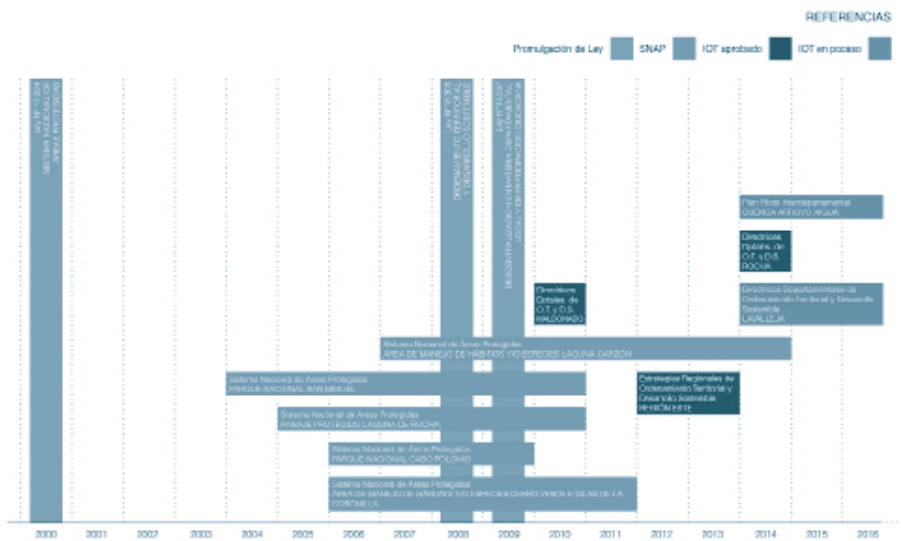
REFERENCIAS

Promulgación de Ley SNAP IDT aprobado IDT en proceso

Ley Nº 17.234 SISTEMA NACIONAL DE ÁREAS PROTEGIDAS

Ley Nº 18.308 ORDENAMIENTO TERRITORIAL Y DESARROLLO SOSTENIBLE

Ley Nº 18.567 DESCENTRALIZACIÓN POLÍTICA Y PARTICIPACIÓN CIUDADANA

Plan Rector Interdepartamental CUENCA ARROYO AIGUÁ

Directrices Departamentales de O.T. y D.S. ROCHA

Directrices Costeras de O.T. y D.S. MALDONADO

Directrices Departamentales de Ordenamiento Territorial y Desarrollo Sostenible LAVALLEJA

Sistema Nacional de Áreas Protegidas ÁREA DE MANEJO DE HÁBITATS Y/O ESPECIES LAGUNA GARZÓN

Sistema Nacional de Áreas Protegidas PAISAJE PROTEGIDO SAN MIGUEL

Estrategias Regionales de Ordenamiento Territorial y Desarrollo Sostenible REGIÓN ESTE

Sistema Nacional de Áreas Protegidas PAISAJE PROTEGIDO LAGUNA DE ROCHA

Sistema Nacional de Áreas Protegidas PARQUE NACIONAL CABO POLONIO

Sistema Nacional de Áreas Protegidas ÁREA DE MANEJO DE HÁBITATS Y/O ESPECIES CERRO VERDE E ISLAS DE LA CORONILLA

2000 2001 2002 2003 2004 2005 2006 2007 2008 2009 2010 2011 2012 2013 2014 2015 2016